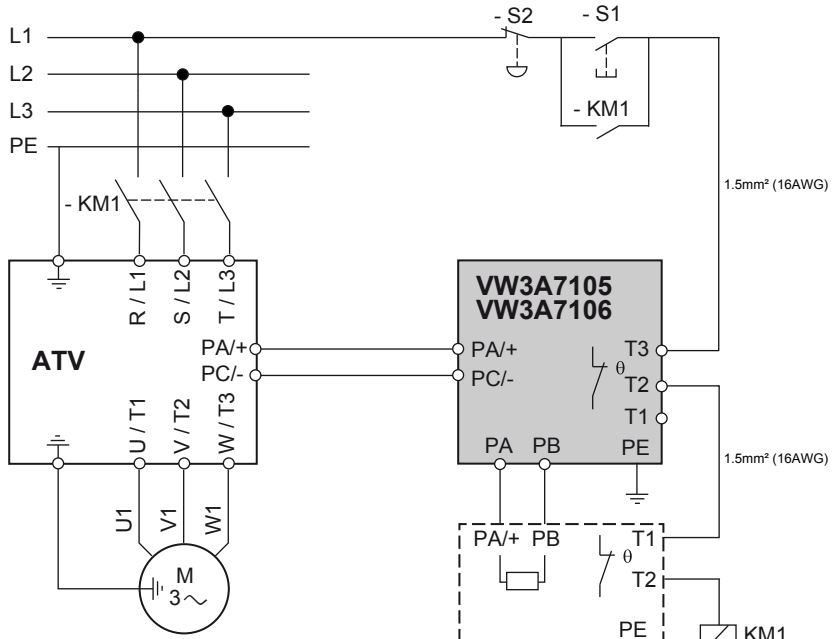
- S2
- S1
L1
L2
L3
PE
- KM1
- KM1
1.5mm² (16AWG)
R / L1
S / L2
T / L3
VW3A7105
VW3A7106
ATV
PA/+
PC/-
PA/+
PC/-
T3
θ
T2
T1
U / T1
V / T2
W / T3
PA
PB
PE
1.5mm² (16AWG)
U1
V1
W1
PA/+
PB
θ
T1
T2
M
3~
PE
KM1